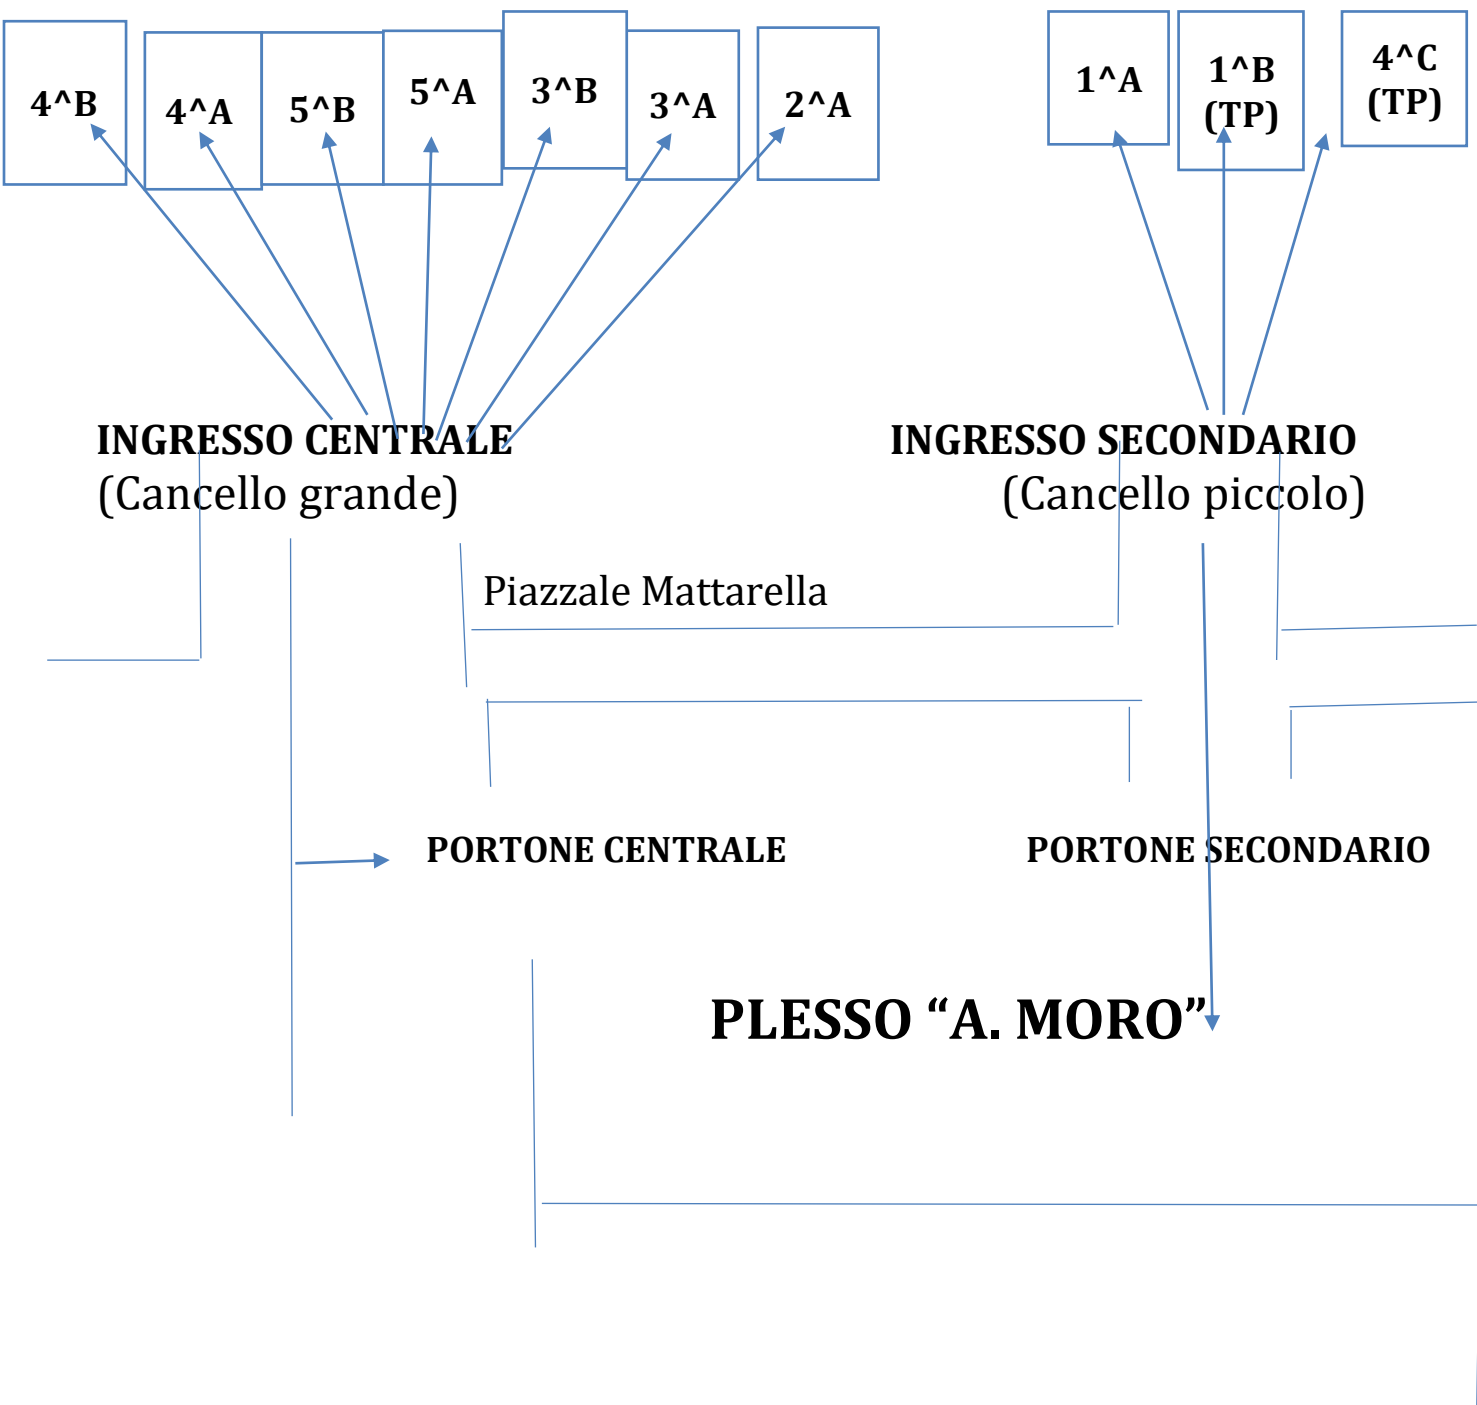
4^B
4^A
5^B
5^A
3^B
3^A
2^A

1^A
1^B (TP)
4^C (TP)

INGRESSO CENTRALE
(Cancello grande)

INGRESSO SECONDARIO
(Cancello piccolo)

Piazzale Mattarella

PORTONE CENTRALE

PORTONE SECONDARIO

PLESSO “A. MORO”